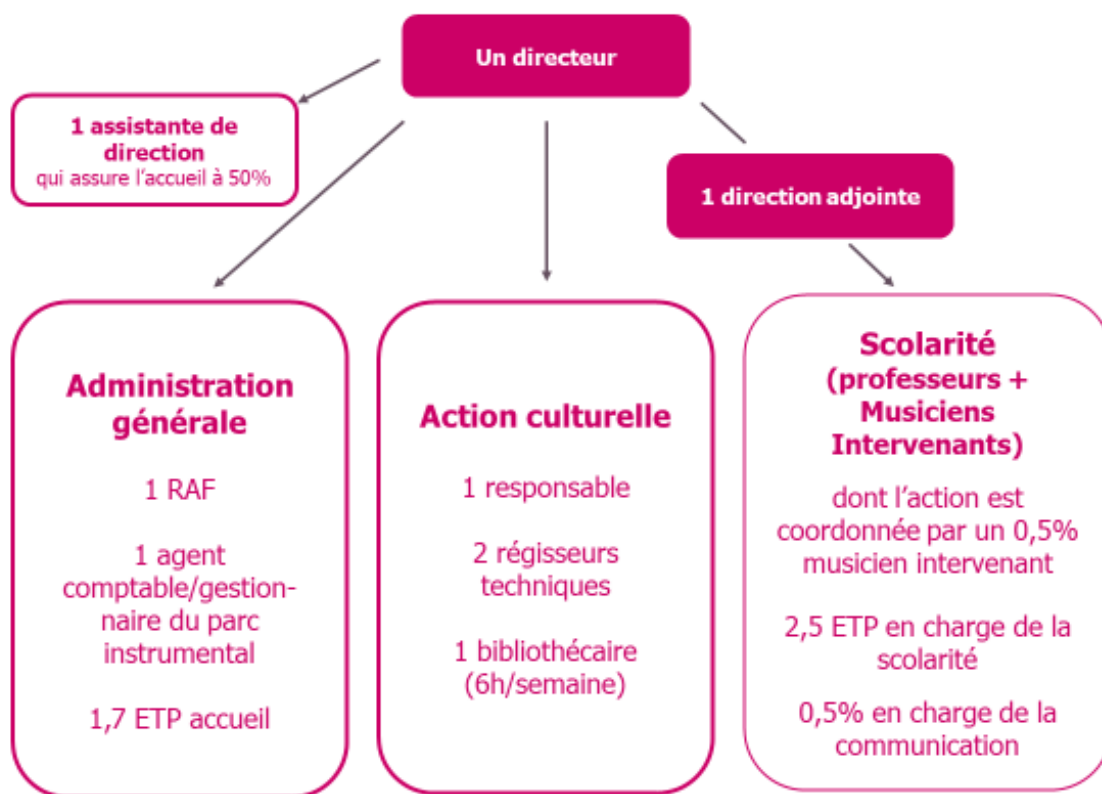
Un directeur

1 assistante de direction
qui assure l'accueil à 50%

1 direction adjointe

Administration générale

1 RAF

1 agent comptable/gestionnaire du parc instrumental

1,7 ETP accueil

Action culturelle

1 responsable

2 régisseurs techniques

1 bibliothécaire (6h/semaine)

Scolarité (professeurs + Musiciens Intervenants)

dont l'action est coordonnée par un 0,5% musicien intervenant

2,5 ETP en charge de la scolarité

0,5% en charge de la communication